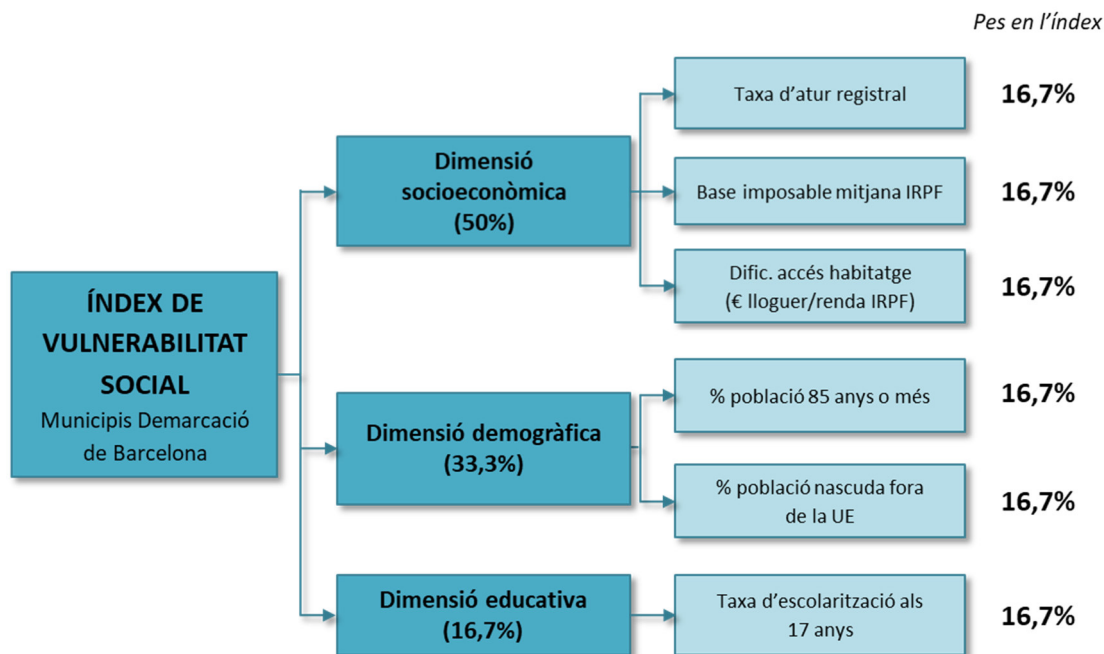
Pes en l'índex

ÍNDEX DE VULNERABILITAT SOCIAL
Municipis Demarcació de Barcelona

Dimensió socioeconòmica (50%)

Taxa d'atur registral
16,7%

Base imposable mitjana IRPF
16,7%

Dific. accés habitatge (€ lloguer/renda IRPF)
16,7%

Dimensió demogràfica (33,3%)

% població 85 anys o més
16,7%

% població nascuda fora de la UE
16,7%

Dimensió educativa (16,7%)

Taxa d'escolarització als 17 anys
16,7%